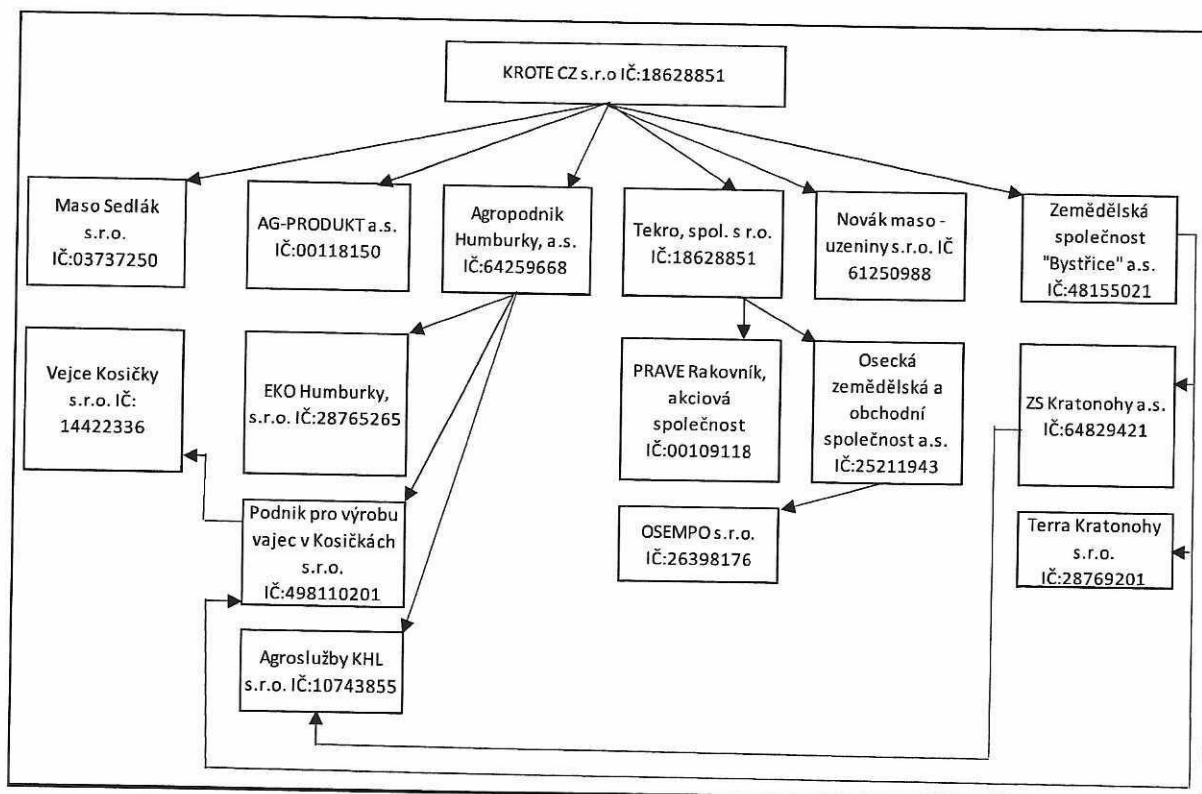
KROTE CZ s.r.o IČ:18628851

Maso Sedlák s.r.o. IČ:03737250

AG-PRODUKT a.s. IČ:00118150

Agropodnik Humburky, a.s. IČ:64259668

Tekro, spol. s r.o. IČ:18628851

Novák maso - uzeniny s.r.o. IČ 61250988

Zemědělská společnost "Bystřice" a.s. IČ:48155021

Vejce Kosičky s.r.o. IČ: 14422336

EKO Humburky, s.r.o. IČ:28765265

PRAVE Rakovník, akciová společnost IČ:00109118

Osecká zemědělská a obchodní společnost a.s. IČ:25211943

ZS Kratonohy a.s. IČ:64829421

Podnik pro výrobu vajec v Kosičkách s.r.o. IČ:498110201

OSEMPO s.r.o. IČ:26398176

Terra Kratonohy s.r.o. IČ:28769201

Agroslužby KHL s.r.o. IČ:10743855